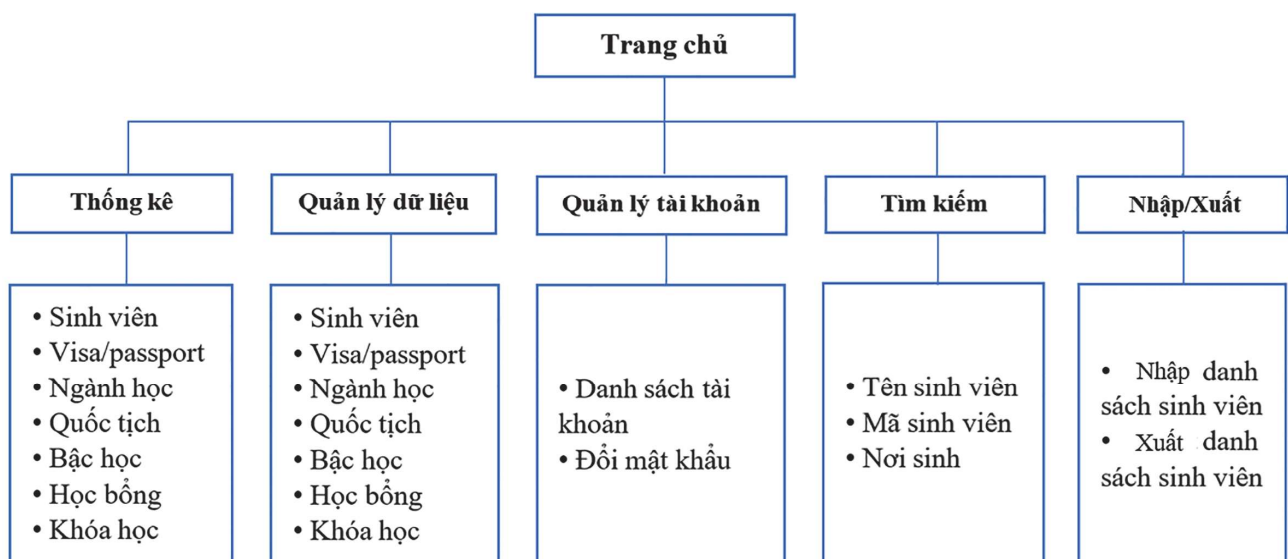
Trang chủ

Thống kê

Quản lý dữ liệu

Quản lý tài khoản

Tìm kiếm

Nhập/Xuất

• Sinh viên
• Visa/passport
• Ngành học
• Quốc tịch
• Bậc học
• Học bổng
• Khóa học

• Sinh viên
• Visa/passport
• Ngành học
• Quốc tịch
• Bậc học
• Học bổng
• Khóa học

• Danh sách tài khoản
• Đổi mật khẩu

• Tên sinh viên
• Mã sinh viên
• Nơi sinh

• Nhập danh sách sinh viên
• Xuất danh sách sinh viên